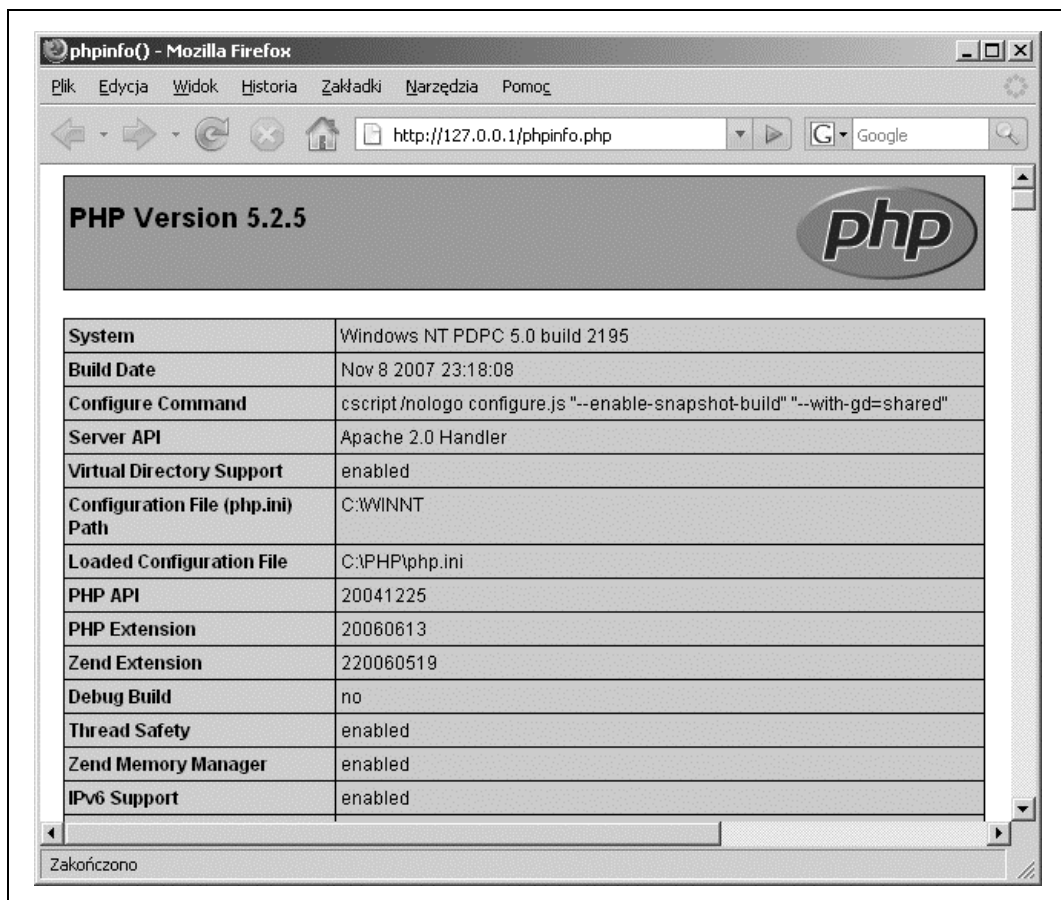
phpinfo() - Mozilla Firefox

Plik Edycja Widok Historia Zakładki Narzędzia Pomoc

http://127.0.0.1/phpinfo.php

Google

PHP Version 5.2.5

php

| System | Windows NT PDPC 5.0 build 2195 |
|---|---|
| Build Date | Nov 8 2007 23:18:08 |
| Configure Command | cscript /nologo configure.js "--enable-snapshot-build" "--with-gd=shared" |
| Server API | Apache 2.0 Handler |
| Virtual Directory Support | enabled |
| Configuration File (php.ini) Path | C:\WINNT |
| Loaded Configuration File | C:\PHP\php.ini |
| PHP API | 20041225 |
| PHP Extension | 20060613 |
| Zend Extension | 220060519 |
| Debug Build | no |
| Thread Safety | enabled |
| Zend Memory Manager | enabled |
| IPv6 Support | enabled |

Zakończono